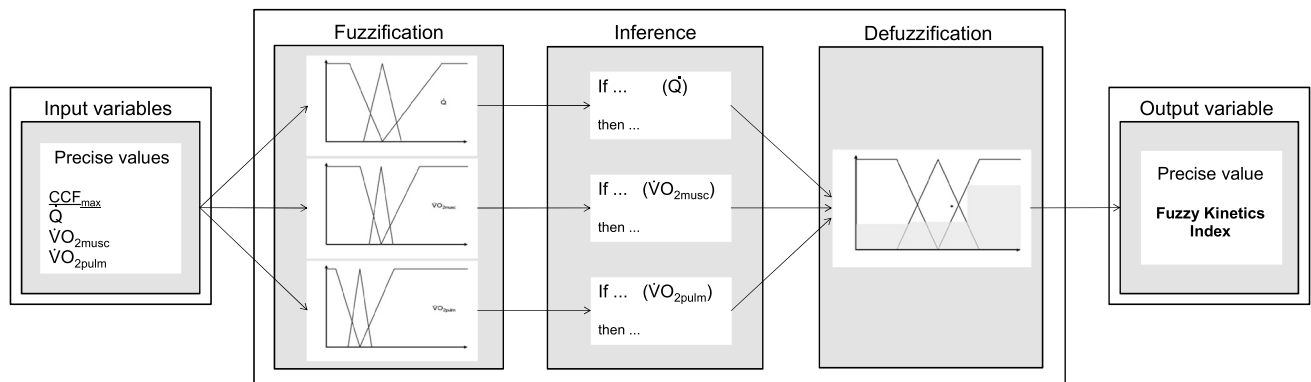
Input variables

Precise values

$\underline{CCF_{max}}$
$\dot{Q}$
$\dot{V}O_{2musc}$
$\dot{V}O_{2pulm}$

Fuzzification

$\dot{Q}$

$\dot{V}O_{2musc}$

$\dot{V}O_{2pulm}$

Inference

If ... ($\dot{Q}$)
then ...

If ... ($\dot{V}O_{2musc}$)
then ...

If ... ($\dot{V}O_{2pulm}$)
then ...

Defuzzification

Output variable

Precise value

Fuzzy Kinetics Index